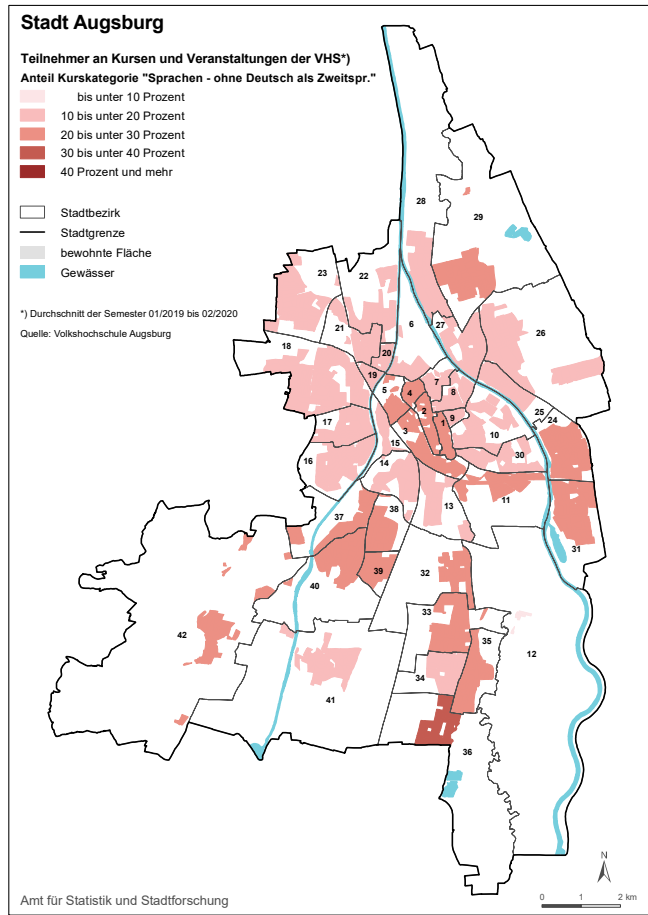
Stadt Augsburg

Teilnehmer an Kursen und Veranstaltungen der VHS*)
Anteil Kurskategorie "Sprachen - ohne Deutsch als Zweitspr."

bis unter 10 Prozent
10 bis unter 20 Prozent
20 bis unter 30 Prozent
30 bis unter 40 Prozent
40 Prozent und mehr

Stadtbezirk
Stadtgrenze
bewohnte Fläche
Gewässer

*) Durchschnitt der Semester 01/2019 bis 02/2020
Quelle: Volkshochschule Augsburg

28
29
23
22
6
27
26
21
18
20
19
5
4
7
8
2
9
1
3
25
24
17
15
10
16
14
30
11
13
38
37
31
39
32
40
33
42
35
12
34
41
36

N
0 1 2 km

Amt für Statistik und Stadtforschung